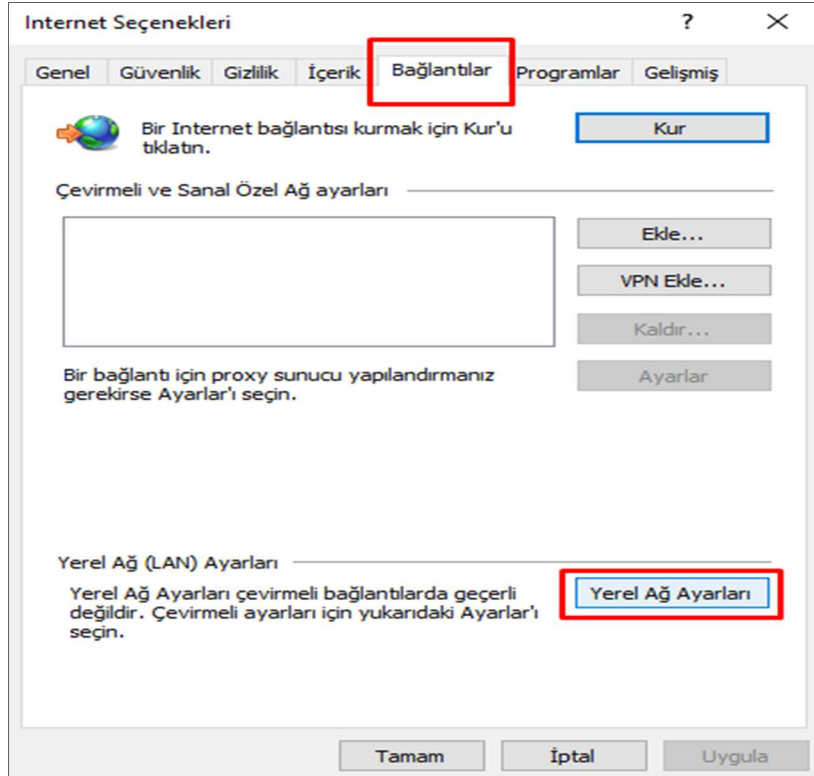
Internet Seçenekleri

?

Genel Güvenlik Gizlilik İçerik Bağlantılar Programlar Gelişmiş

Bir Internet bağlantısı kurmak için Kur'u tıklatın.

Kur

Çevirmeli ve Sanal Özel Ağ ayarları

Ekle...

VPN Ekle...

Kaldır...

Bir bağlantı için proxy sunucu yapılandırmanız gerekirse Ayarlar'ı seçin.

Ayarlar

Yerel Ağ (LAN) Ayarları

Yerel Ağ Ayarları çevirmeli bağlantılarda geçerli değildir. Çevirmeli ayarları için yukarıdaki Ayarlar'ı seçin.

Yerel Ağ Ayarları

Tamam İptal Uygula